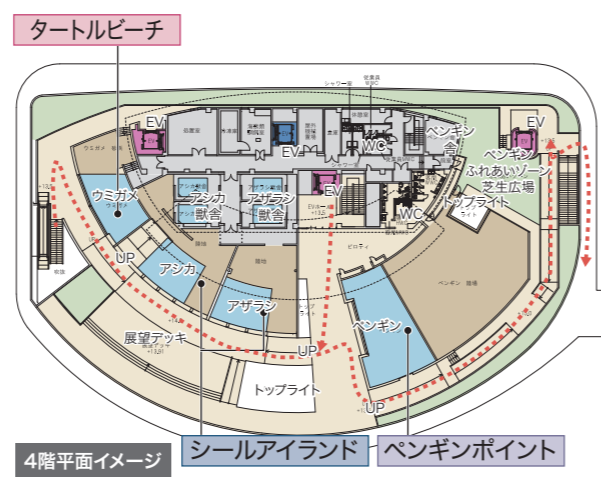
タートルビーチ

EV
EV
EV
EV
WC
WC
ペンギン舎
ペンギンふれあいゾーン芝生広場
トップライト
ウミガメ
アシカ獣舎
アザラシ獣舎
UP
アシカ
アザラシ
展望デッキ
UP
ペンギン
UP
トップライト

4階平面イメージ
シールアイランド
ペンギンポイント